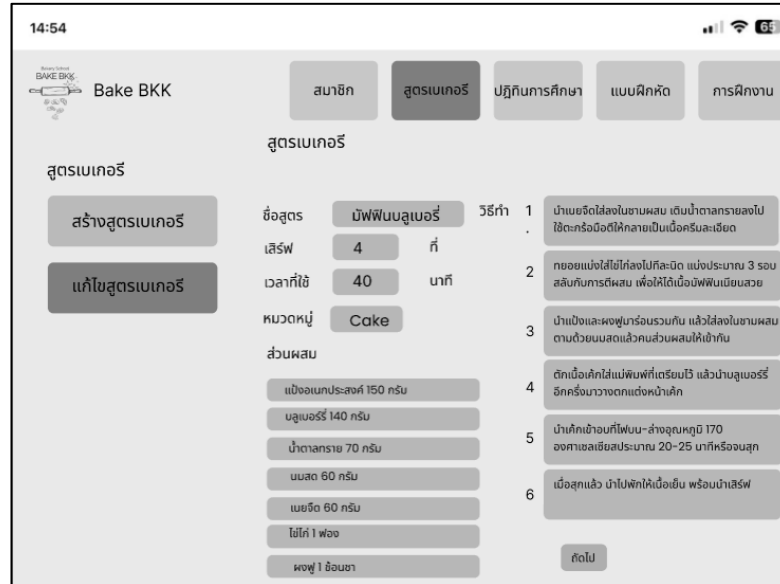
14:54

65

Bakery School
BAKE BKK

Bake BKK

สมาชิก

สูตรเบเกอรี

ปฏิทินการศึกษา

แบบฝึกหัด

การฝึกงาน

สูตรเบเกอรี

สูตรเบเกอรี

สร้างสูตรเบเกอรี

แก้ไขสูตรเบเกอรี

ชื่อสูตร มัฟฟินบลูเบอรี่

เสิร์ฟ 4 ที่

เวลาที่ใช้ 40 นาที

หมวดหมู่ Cake

ส่วนผสม

แป้งอเนกประสงค์ 150 กรัม

บลูเบอร์รี่ 140 กรัม

น้ำตาลทราย 70 กรัม

นมสด 60 กรัม

เนยจืด 60 กรัม

ไข่ไก่ 1 ฟอง

ผงฟู 1 ช้อนชา

วิธีทำ

1. นำเนยจืดใส่ลงในชามผสม เติมน้ำตาลทรายลงไป ใช้ตะกร้อมือตีให้กลายเป็นเนื้อครีมละเอียด

2 ทยอยแบ่งใส่ไข่ไก่ลงไปทีละนิด แบ่งประมาณ 3 รอบ สลับกับการตีผสม เพื่อให้ได้เนื้อมัฟฟินเนียนสวย

3 นำแป้งและผงฟูมาร่อนรวมกัน แล้วใส่ลงในชามผสม ตามด้วยนมสดแล้วคนส่วนผสมให้เข้ากัน

4 ตักเนื้อเค้กใส่แม่พิมพ์ที่เตรียมไว้ แล้วนำบลูเบอร์รี่อีกครึ่งมาวางตกแต่งหน้าเค้ก

5 นำเค้กเข้าอบที่ไฟบน-ล่างอุณหภูมิ 170 องศาเซลเซียสประมาณ 20-25 นาทีหรือจนสุก

6 เมื่อสุกแล้ว นำไปพักให้เนื้อเย็น พร้อมนำเสิร์ฟ

ถัดไป